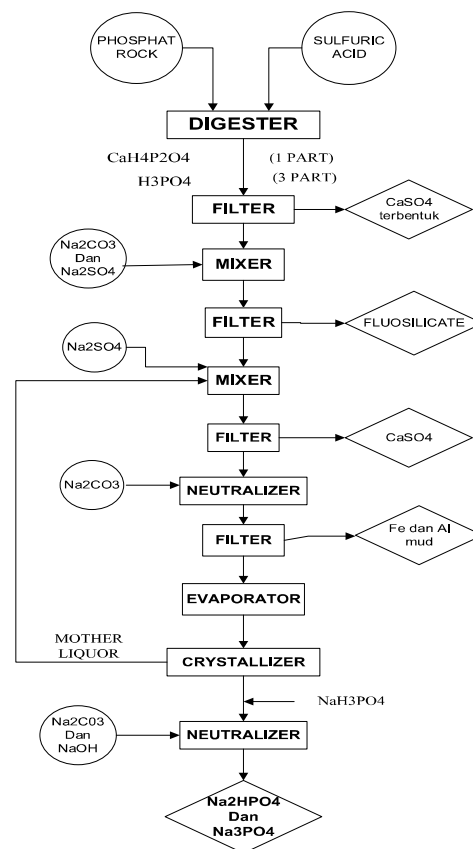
PHOSPHAT ROCK

SULFURIC ACID

DIGESTER

CaH4P2O4

H3PO4

(1 PART)

(3 PART)

FILTER

CaSO4 terbentuk

Na2CO3 Dan Na2SO4

MIXER

FILTER

FLUOSILICATE

Na2SO4

MIXER

FILTER

CaSO4

Na2CO3

NEUTRALIZER

FILTER

Fe dan Al mud

EVAPORATOR

MOTHER LIQUOR

CRYSTALLIZER

NaH3PO4

Na2C03 Dan NaOH

NEUTRALIZER

Na2HPO4 Dan Na3PO4